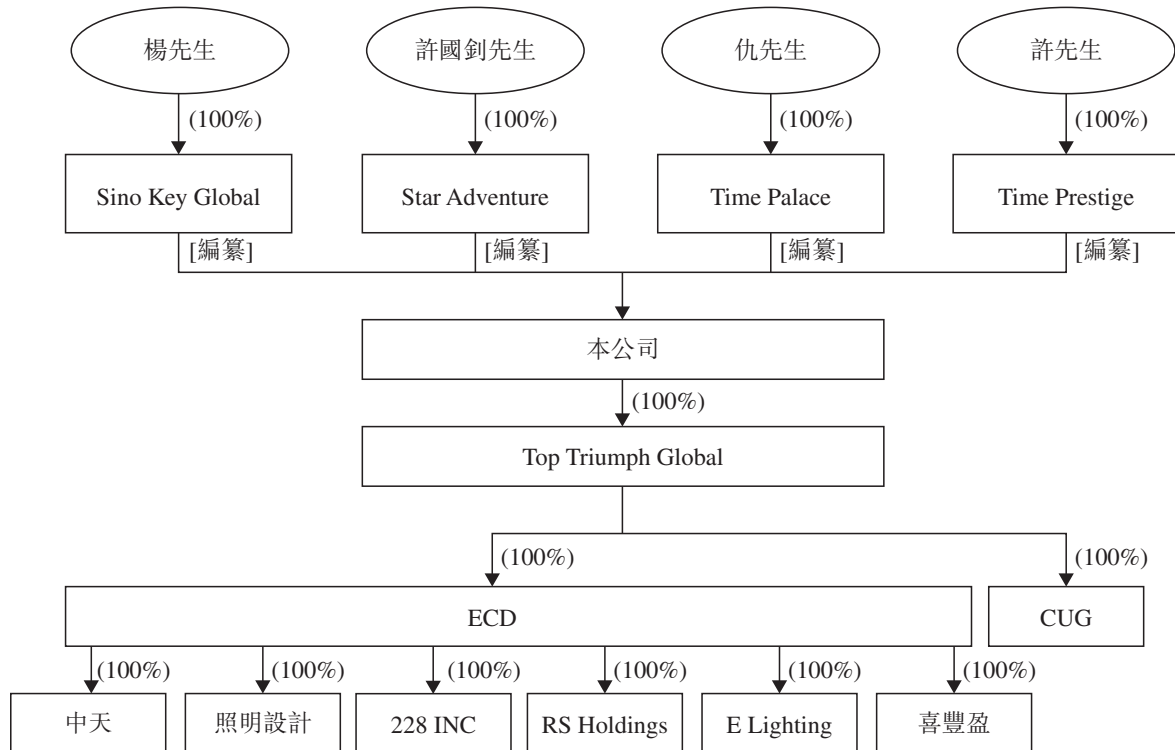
楊先生

(100%)

Sino Key Global

[編纂]

許國釗先生

(100%)

Star Adventure

[編纂]

仇先生

(100%)

Time Palace

[編纂]

許先生

(100%)

Time Prestige

[編纂]

本公司

(100%)

Top Triumph Global

(100%)

ECD

(100%)

CUG

(100%)

中天

(100%)

照明設計

(100%)

228 INC

(100%)

RS Holdings

(100%)

E Lighting

(100%)

喜豐盈